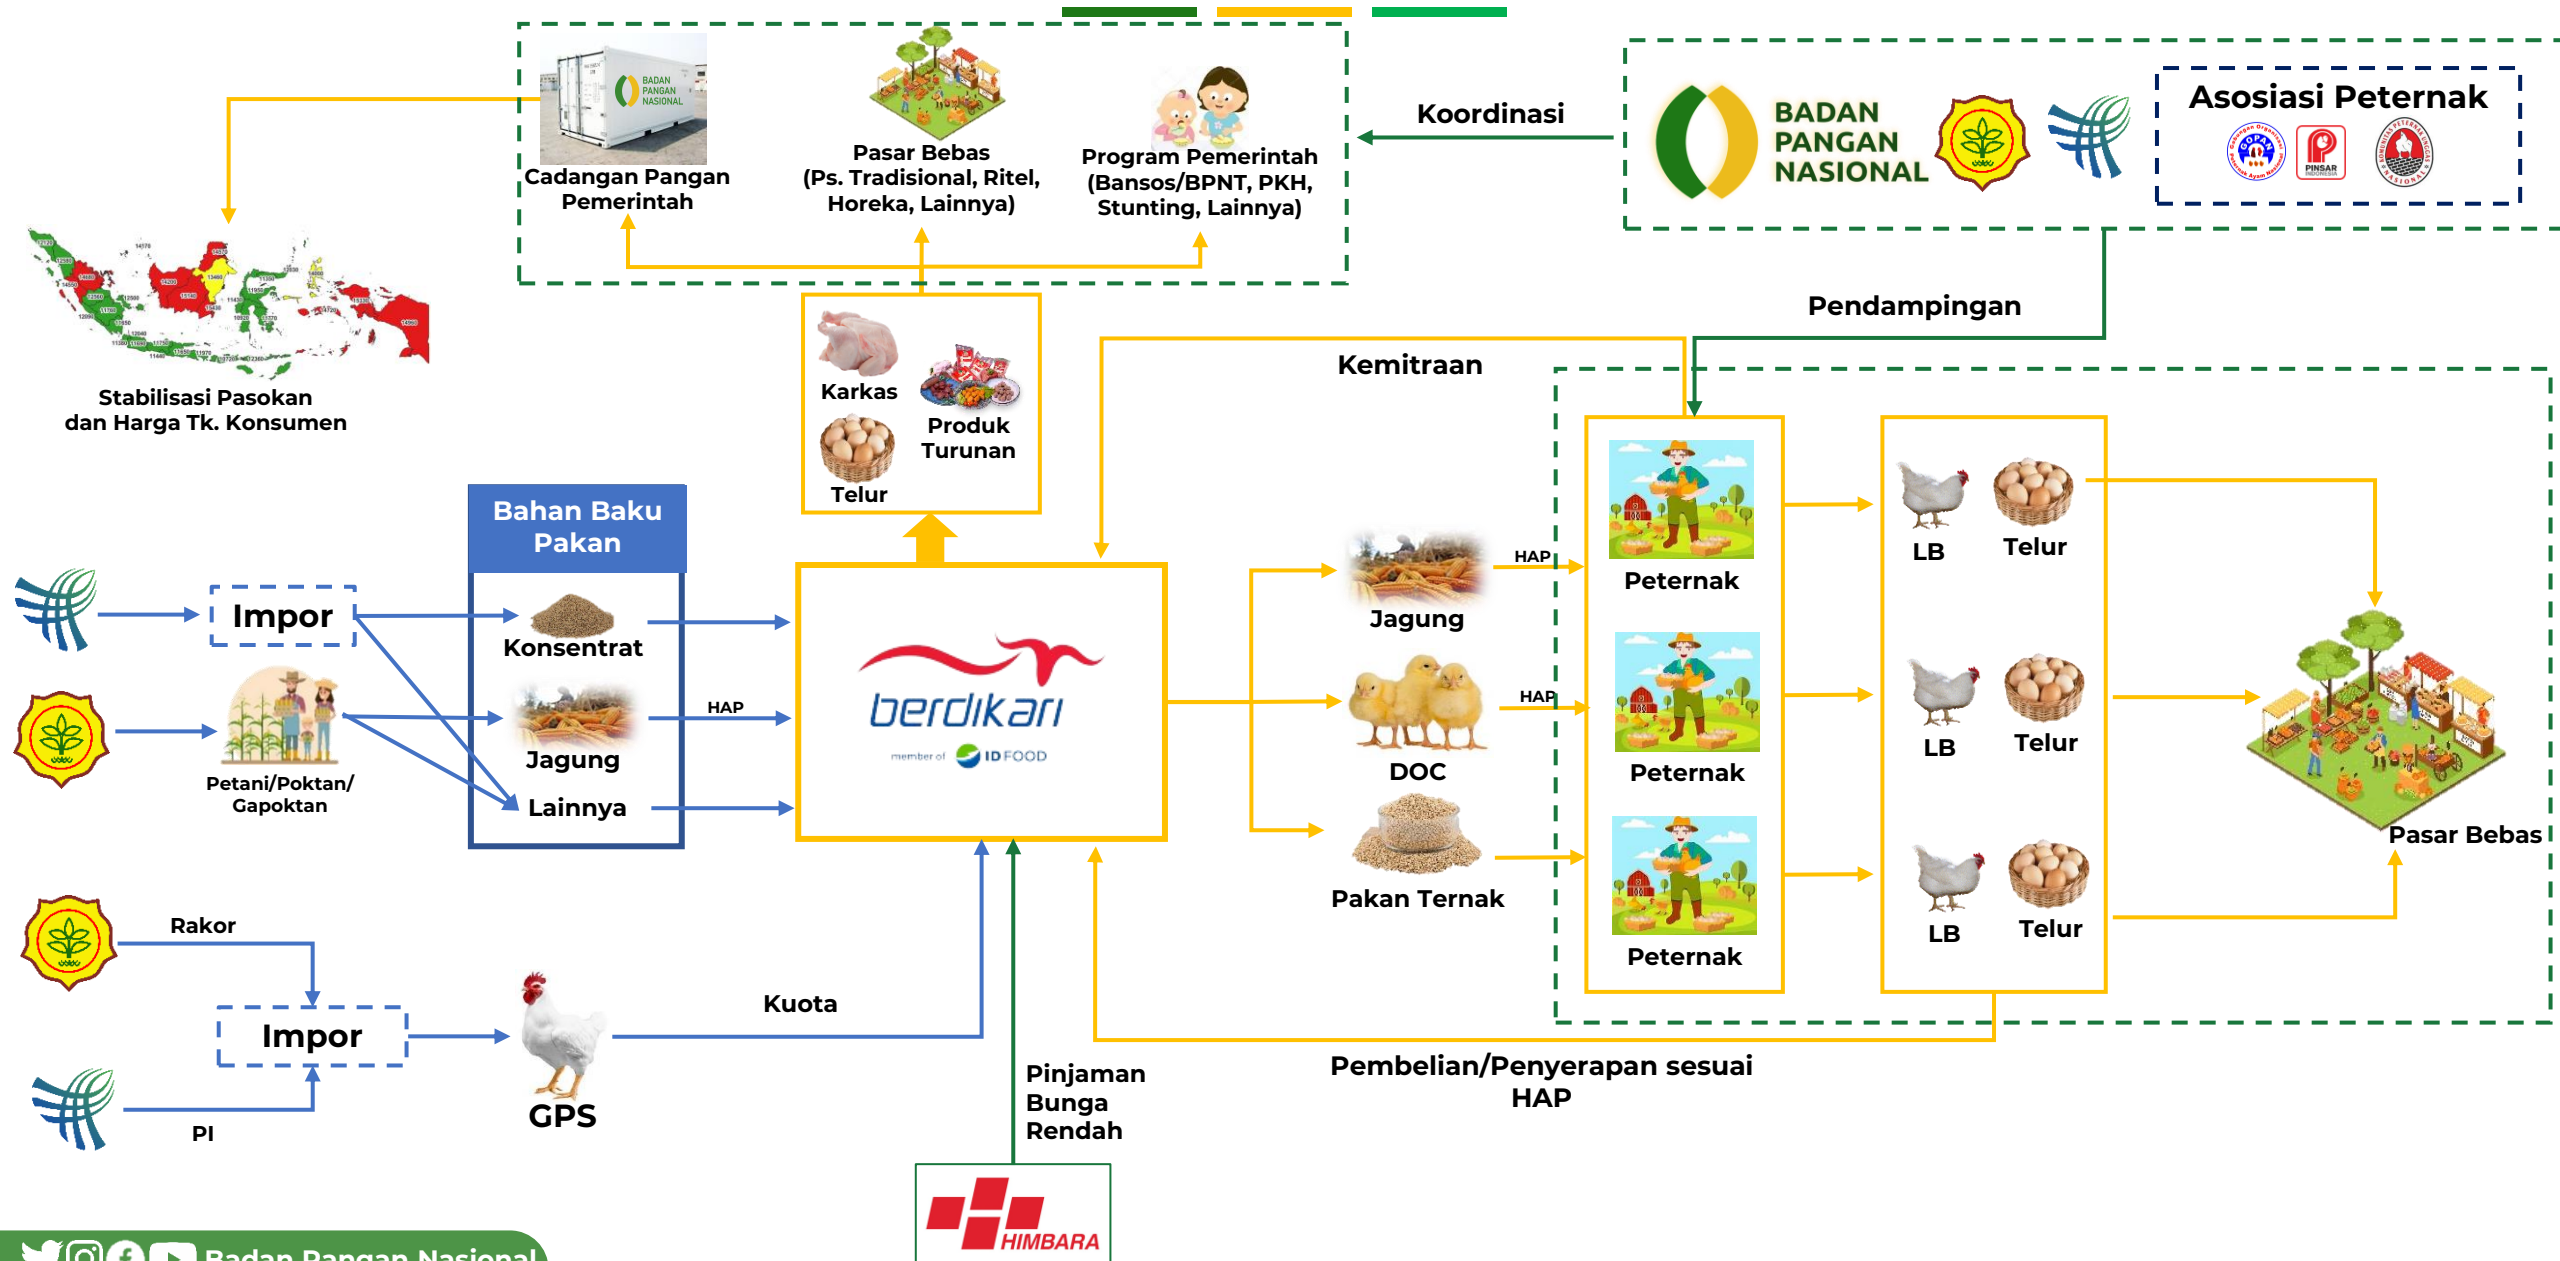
Cadangan Pangan Pemerintah

Pasar Bebas (Ps. Tradisional, Ritel, Horeka, Lainnya)

Program Pemerintah (Bansos/BPNT, PKH, Stunting, Lainnya)

Koordinasi

BADAN PANGAN NASIONAL

Asosiasi Peternak

PINSAR

Stabilisasi Pasokan dan Harga Tk. Konsumen

Pendampingan

Karkas

Produk Turunan

Telur

Kemitraan

Bahan Baku Pakan

Impor

Konsentrat

Petani/Poktan/ Gapoktan

Jagung

Lainnya

HAP

berdikari

member of ID FOOD

Jagung

HAP

DOC

HAP

Pakan Ternak

Peternak

Peternak

Peternak

LB

Telur

LB

Telur

LB

Telur

Pasar Bebas

Rakor

Impor

PI

GPS

Kuota

Pinjaman Bunga Rendah

Pembelian/Penyerapan sesuai HAP

HIMBARA

Badan Pangan Nasional